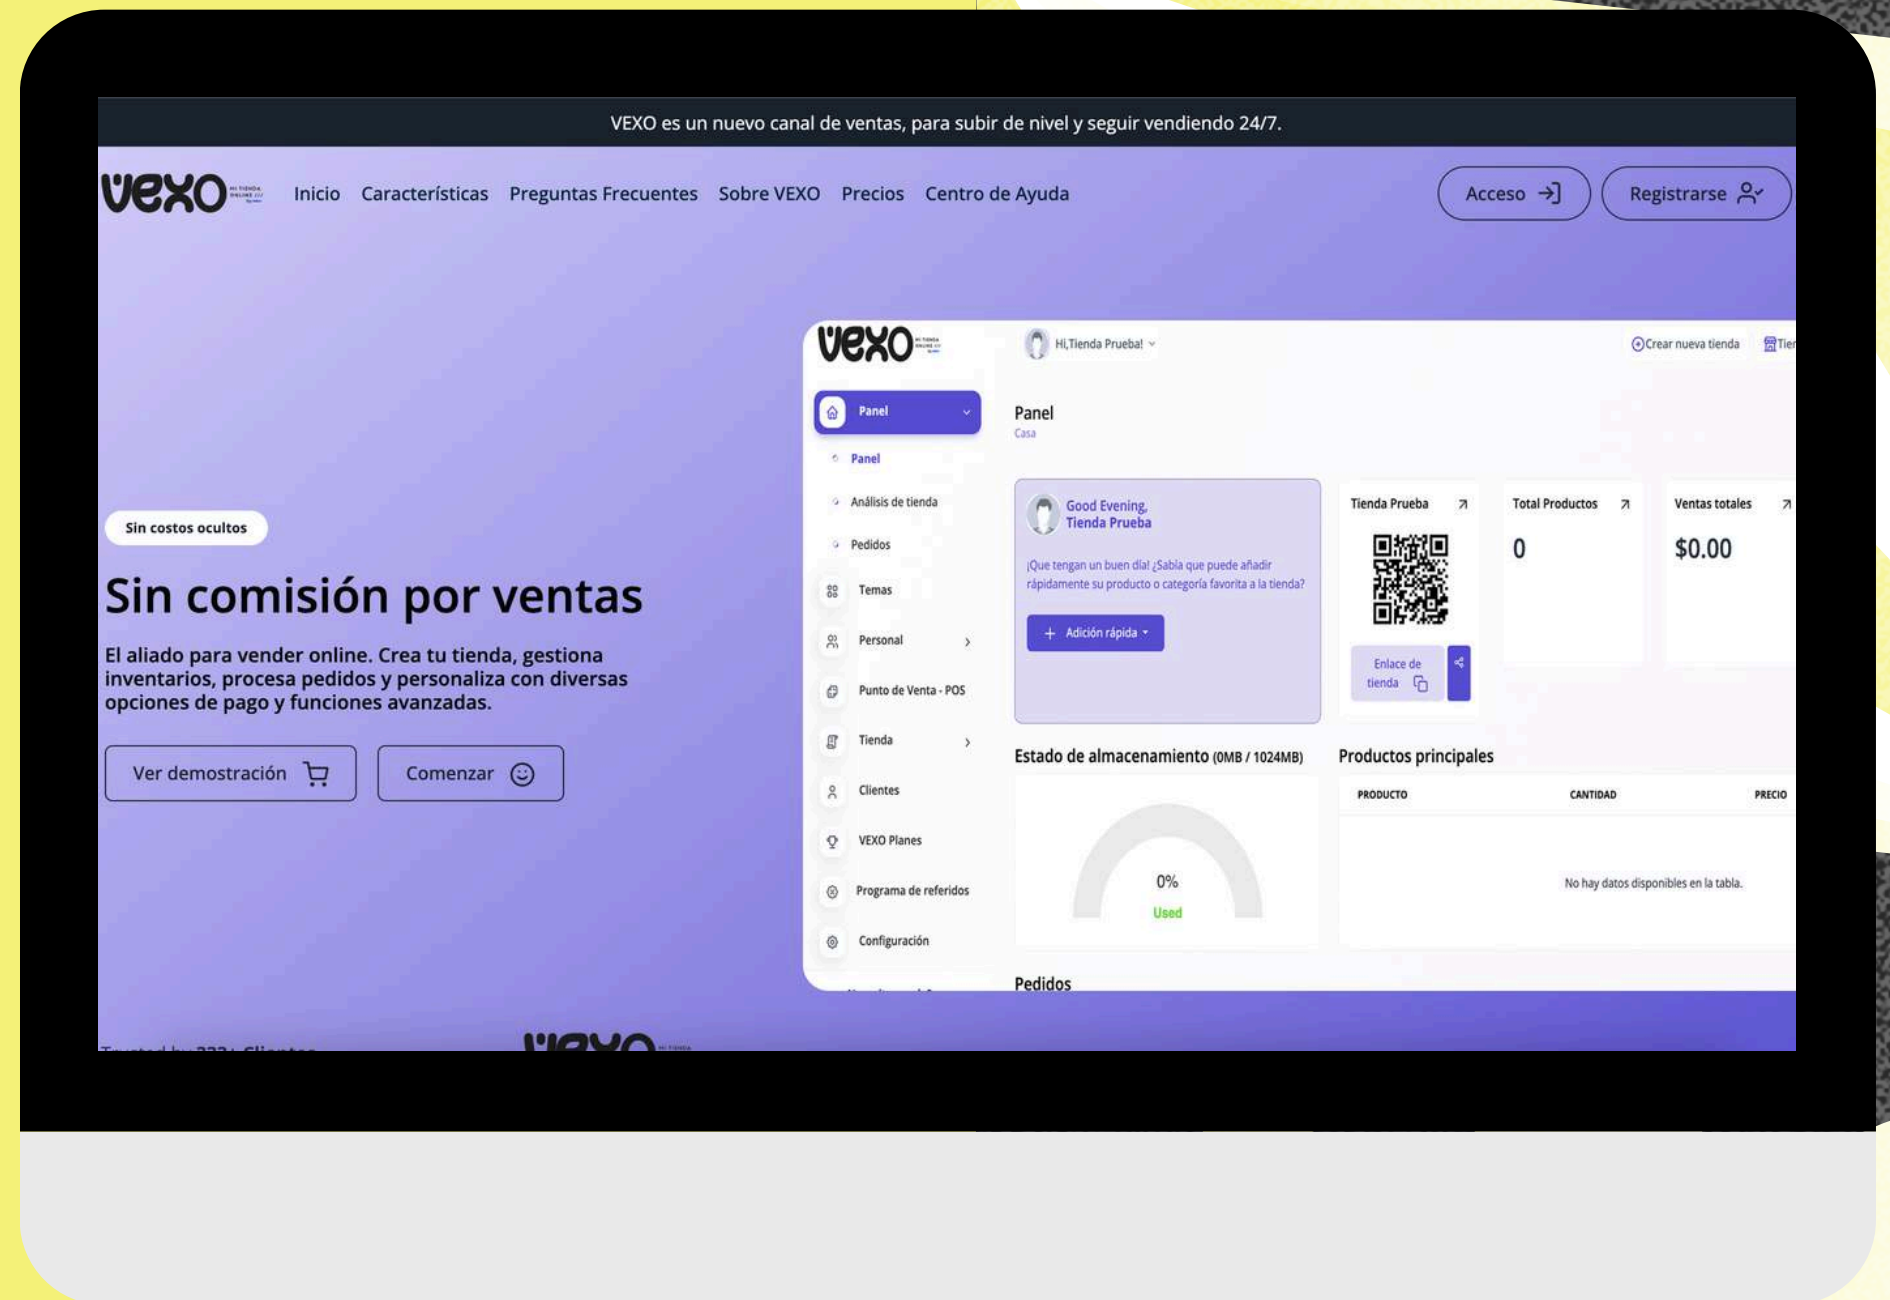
VEXO es un nuevo canal de ventas, para subir de nivel y seguir vendiendo 24/7.

vexo

Inicio Características Preguntas Frecuentes Sobre VEXO Precios Centro de Ayuda

Acceso Registrarse

Sin costos ocultos

Sin comisión por ventas

El aliado para vender online. Crea tu tienda, gestiona inventarios, procesa pedidos y personaliza con diversas opciones de pago y funciones avanzadas.

Ver demostración Comenzar

vexo

Hi,Tienda Prueba!

Crear nueva tienda

Panel
Panel
Análisis de tienda
Pedidos
Temas
Personal
Punto de Venta - POS
Tienda
Clientes
VEXO Planes
Programa de referidos
Configuración

Panel
Casa

Good Evening, Tienda Prueba

¡Que tengan un buen día! ¿Sabía que puede añadir rápidamente su producto o categoría favorita a la tienda?

Adición rápida

Tienda Prueba

Enlace de tienda

Total Productos
0

Ventas totales
$0.00

Estado de almacenamiento (0MB / 1024MB)

0%
Used

Productos principales

| PRODUCTO | CANTIDAD | PRECIO |
|---|---|---|
| No hay datos disponibles en la tabla. | | |

Pedidos

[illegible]